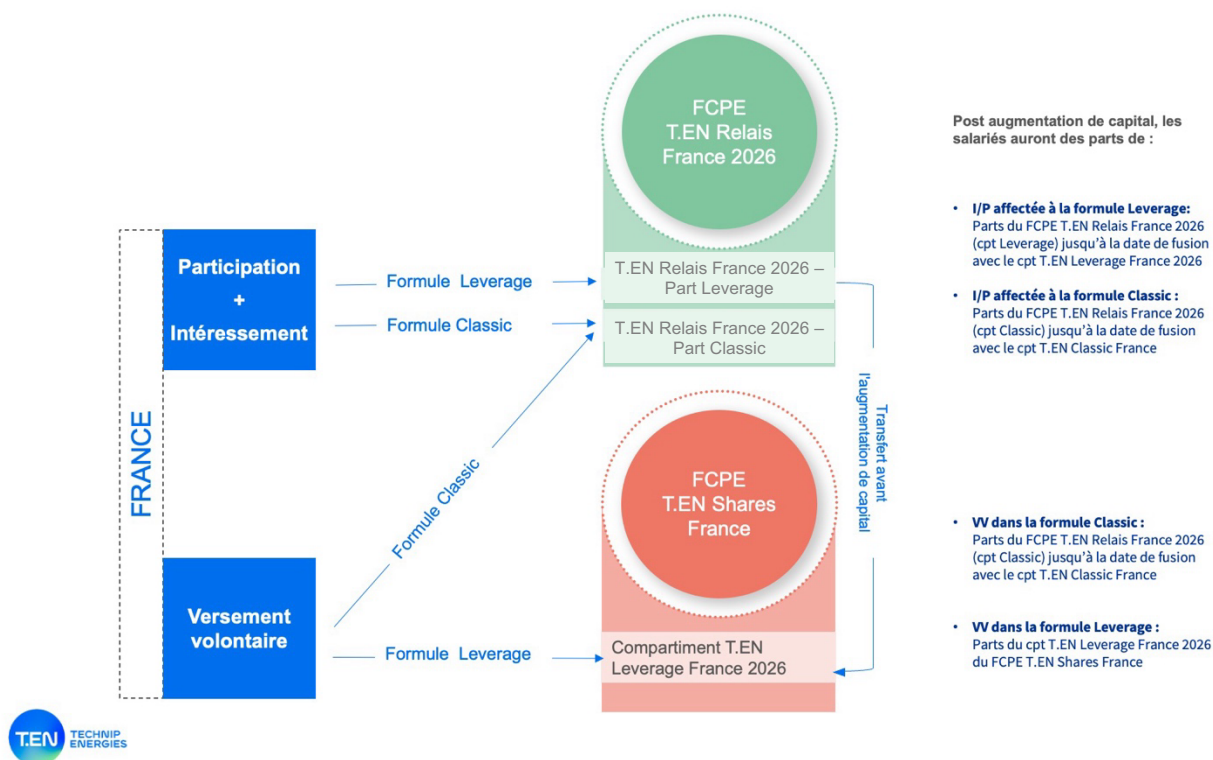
FCPE T.EN Relais France 2026

Post augmentation de capital, les salariés auront des parts de :

FRANCE

Participation + Intéressement

Formule Leverage

Formule Classic

T.EN Relais France 2026 – Part Leverage

T.EN Relais France 2026 – Part Classic

- **I/P affectée à la formule Leverage:** Parts du FCPE T.EN Relais France 2026 (cpt Leverage) jusqu'à la date de fusion avec le cpt T.EN Leverage France 2026
- **I/P affectée à la formule Classic :** Parts du FCPE T.EN Relais France 2026 (cpt Classic) jusqu'à la date de fusion avec le cpt T.EN Classic France

Formule Classic

Transfert avant l'augmentation de capital

FCPE T.EN Shares France

Versement volontaire

Formule Leverage

Compartiment T.EN Leverage France 2026

- **VV dans la formule Classic :** Parts du FCPE T.EN Relais France 2026 (cpt Classic) jusqu'à la date de fusion avec le cpt T.EN Classic France
- **VV dans la formule Leverage :** Parts du cpt T.EN Leverage France 2026 du FCPE T.EN Shares France

T.EN TECHNIP ENERGIES